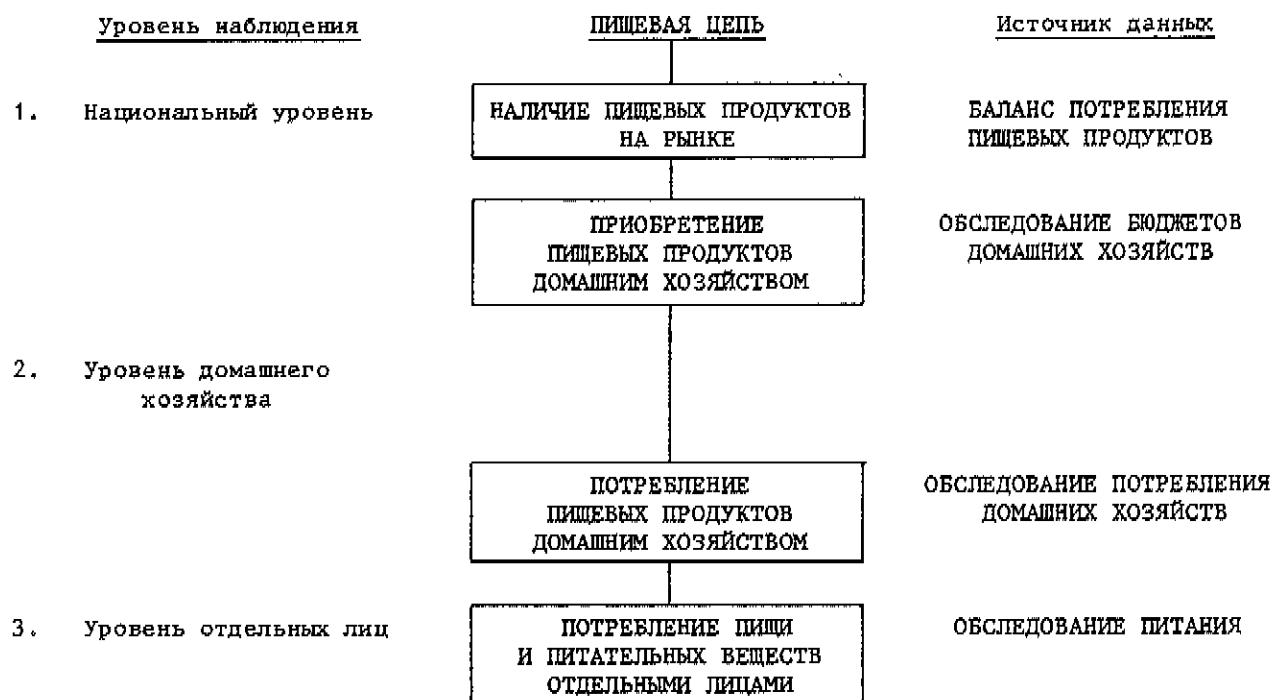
Уровень наблюдения

ПИЩЕВАЯ ЦЕПЬ

Источник данных

1. Национальный уровень

НАЛИЧИЕ ПИЩЕВЫХ ПРОДУКТОВ НА РЫНКЕ

БАЛАНС ПОТРЕБЛЕНИЯ ПИЩЕВЫХ ПРОДУКТОВ

ПРИОБРЕТЕНИЕ ПИЩЕВЫХ ПРОДУКТОВ ДОМАШНИМ ХОЗЯЙСТВОМ

ОБСЛЕДОВАНИЕ БЮДЖЕТОВ ДОМАШНИХ ХОЗЯЙСТВ

2. Уровень домашнего хозяйства

ПОТРЕБЛЕНИЕ ПИЩЕВЫХ ПРОДУКТОВ ДОМАШНИМ ХОЗЯЙСТВОМ

ОБСЛЕДОВАНИЕ ПОТРЕБЛЕНИЯ ДОМАШНИХ ХОЗЯЙСТВ

3. Уровень отдельных лиц

ПОТРЕБЛЕНИЕ ПИЩИ И ПИТАТЕЛЬНЫХ ВЕЩЕСТВ ОТДЕЛЬНЫМИ ЛИЦАМИ

ОБСЛЕДОВАНИЕ ПИТАНИЯ